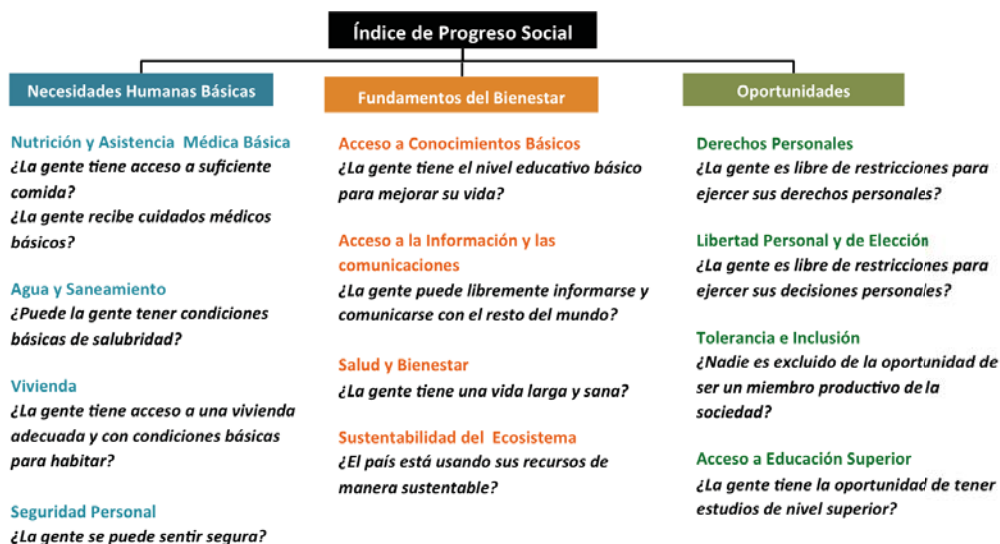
Índice de Progreso Social

Necesidades Humanas Básicas

Nutrición y Asistencia Médica Básica
¿La gente tiene acceso a suficiente comida?
¿La gente recibe cuidados médicos básicos?

Agua y Saneamiento
¿Puede la gente tener condiciones básicas de salubridad?

Vivienda
¿La gente tiene acceso a una vivienda adecuada y con condiciones básicas para habitar?

Seguridad Personal
¿La gente se puede sentir segura?

Fundamentos del Bienestar

Acceso a Conocimientos Básicos
¿La gente tiene el nivel educativo básico para mejorar su vida?

Acceso a la Información y las comunicaciones
¿La gente puede libremente informarse y comunicarse con el resto del mundo?

Salud y Bienestar
¿La gente tiene una vida larga y sana?

Sustentabilidad del Ecosistema
¿El país está usando sus recursos de manera sustentable?

Oportunidades

Derechos Personales
¿La gente es libre de restricciones para ejercer sus derechos personales?

Libertad Personal y de Elección
¿La gente es libre de restricciones para ejercer sus decisiones personales?

Tolerancia e Inclusión
¿Nadie es excluido de la oportunidad de ser un miembro productivo de la sociedad?

Acceso a Educación Superior
¿La gente tiene la oportunidad de tener estudios de nivel superior?